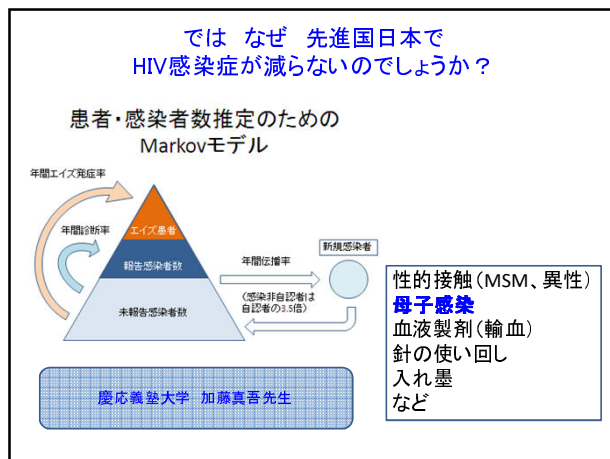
では　なぜ　先進国日本で
HIV感染症が減らないのでしょうか？

患者・感染者数推定のための
Markovモデル

年間エイズ発症率

年間診断率

エイズ患者

報告感染者数

未報告感染者数

年間伝播率

新規感染者

（感染非自認者は自認者の3.5倍）

性的接触（MSM、異性）
母子感染
血液製剤（輸血）
針の使い回し
入れ墨
など

慶応義塾大学　加藤真吾先生